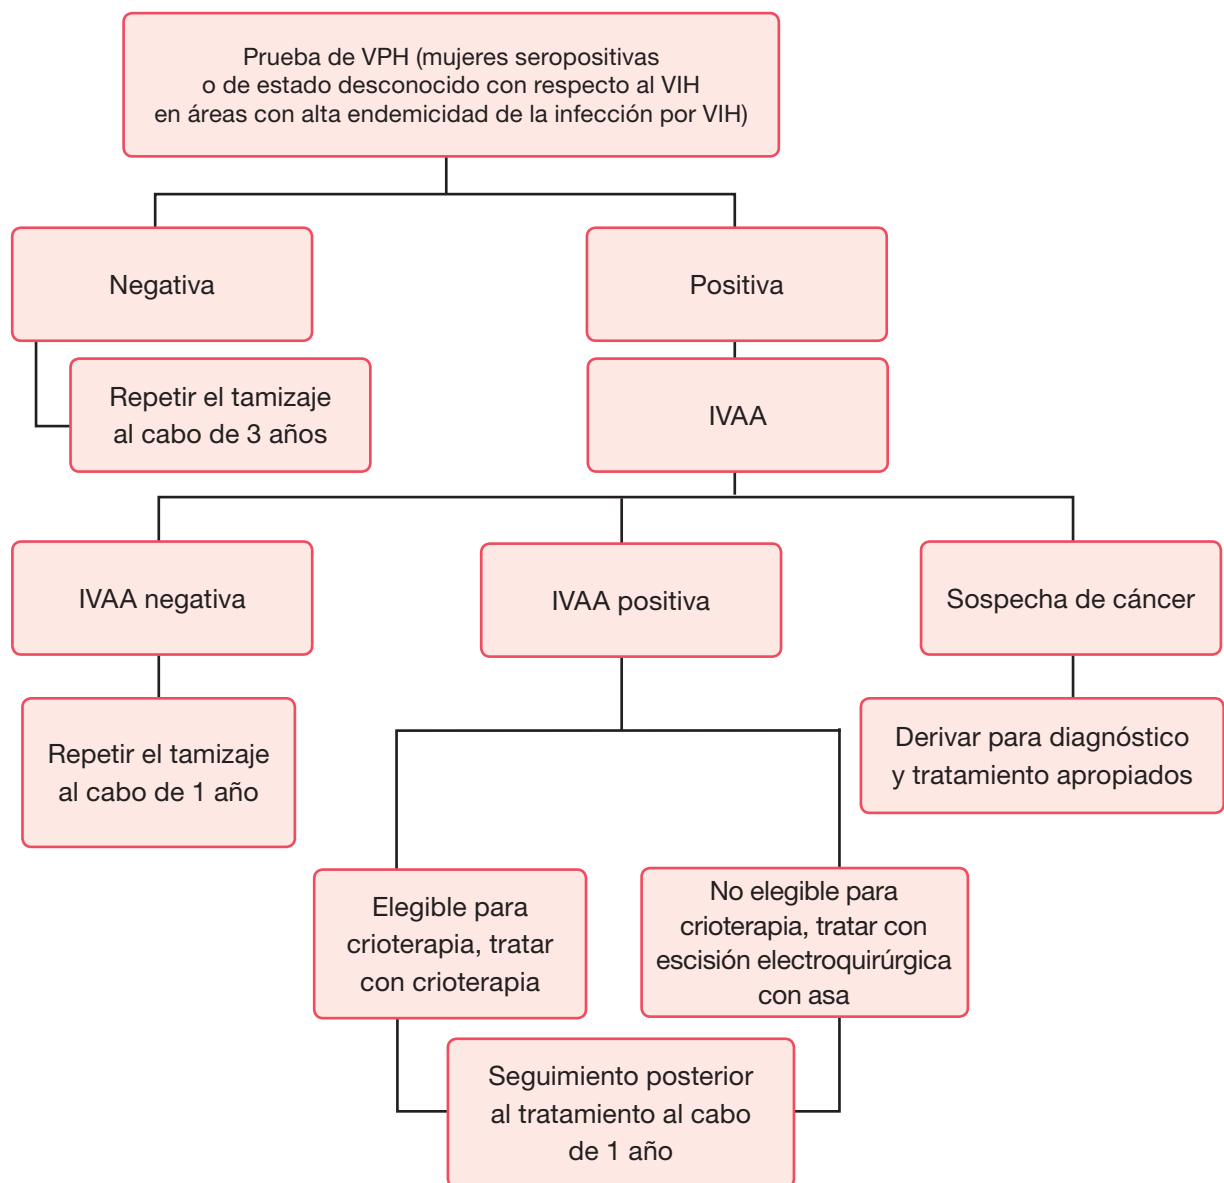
Prueba de VPH (mujeres seropositivas o de estado desconocido con respecto al VIH en áreas con alta endemicidad de la infección por VIH)

Negativa

Positiva

Repetir el tamizaje al cabo de 3 años

IVAA

IVAA negativa

IVAA positiva

Sospecha de cáncer

Repetir el tamizaje al cabo de 1 año

Derivar para diagnóstico y tratamiento apropiados

Elegible para crioterapia, tratar con crioterapia

No elegible para crioterapia, tratar con escisión electroquirúrgica con asa

Seguimiento posterior al tratamiento al cabo de 1 año